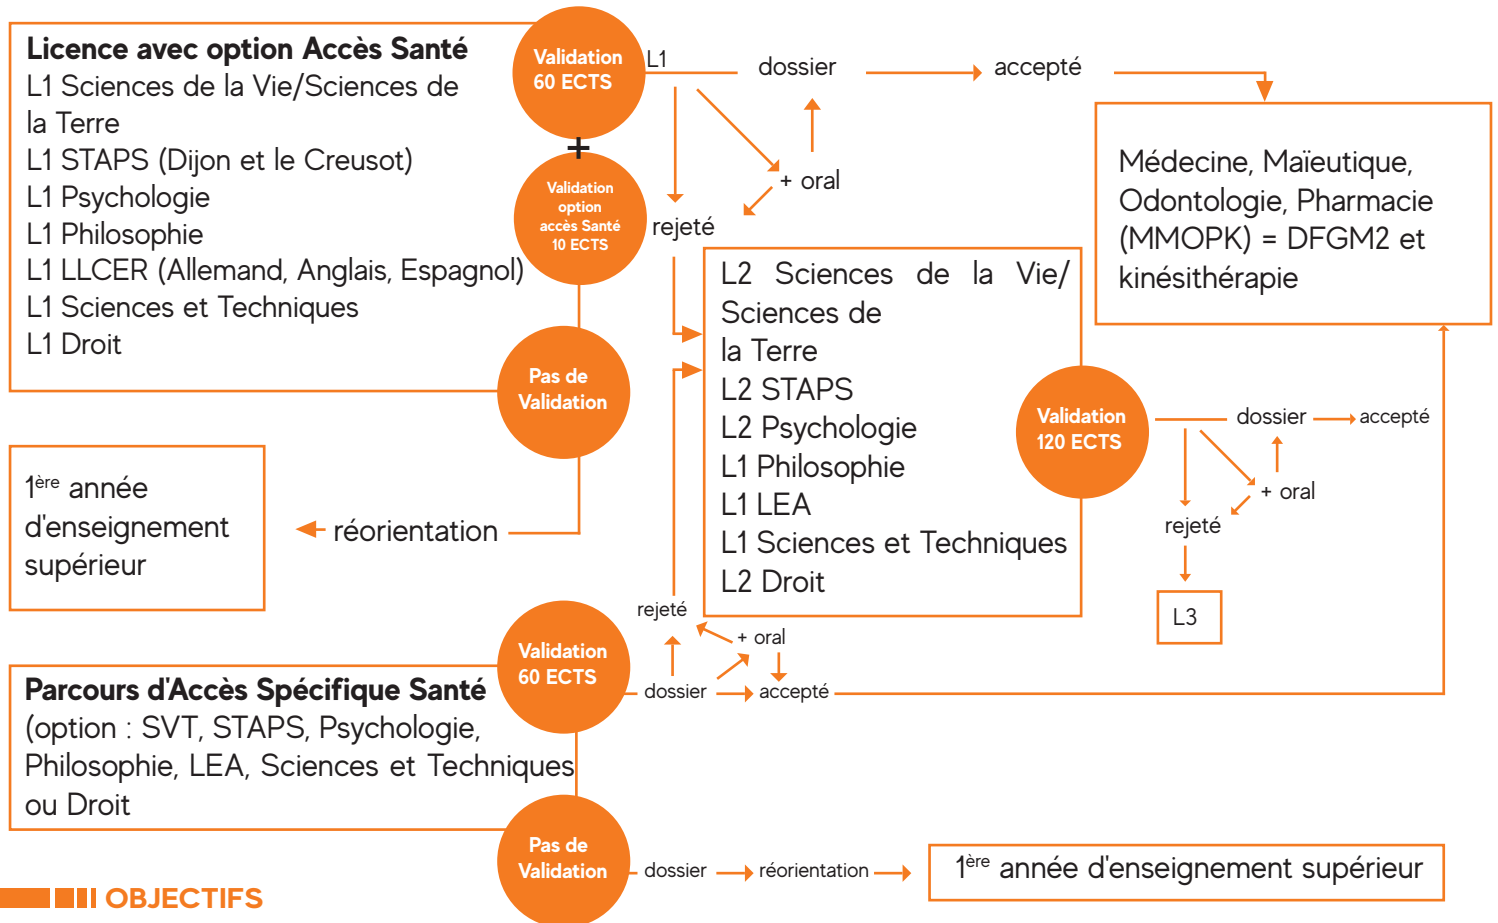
**Licence avec option Accès Santé**
L1 Sciences de la Vie/Sciences de la Terre
L1 STAPS (Dijon et le Creusot)
L1 Psychologie
L1 Philosophie
L1 LLCER (Allemand, Anglais, Espagnol)
L1 Sciences et Techniques
L1 Droit

Validation 60 ECTS

+

Validation option accès Santé 10 ECTS

L1

dossier

accepté

+ oral

rejeté

Médecine, Maïeutique, Odontologie, Pharmacie (MMOPK) = DFGM2 et kinésithérapie

Pas de Validation

$1^{ère}$ année d'enseignement supérieur

réorientation

L2 Sciences de la Vie/ Sciences de la Terre
L2 STAPS
L2 Psychologie
L1 Philosophie
L1 LEA
L1 Sciences et Techniques
L2 Droit

Validation 120 ECTS

dossier

accepté

+ oral

rejeté

L3

rejeté

+ oral

Validation 60 ECTS

dossier

accepté

**Parcours d'Accès Spécifique Santé**
(option : SVT, STAPS, Psychologie, Philosophie, LEA, Sciences et Techniques ou Droit

Pas de Validation

dossier

réorientation

$1^{ère}$ année d'enseignement supérieur

OBJECTIFS